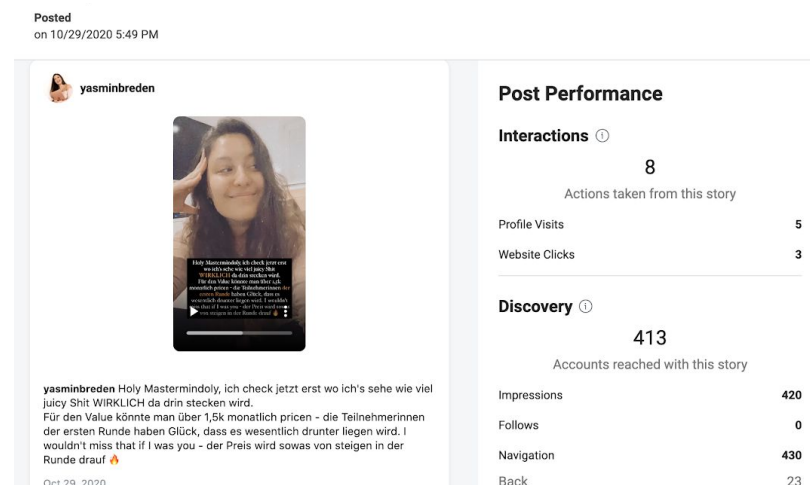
Posted
on 10/29/2020 5:49 PM

yasminbreden

Holy Mastermindoly, ich check jetzt erst wo ich's sehe wie viel juicy Shit WIRKLICH da drin stecken wird. Für den Value könnte man über 1,5k monatlich pricen - die Teilnehmerinnen der ersten Runde haben Glück, dass es wesentlich drunter liegen wird. I wouldn't miss that if I was you - der Preis wird sowas von steigen in der Runde drauf 🔥

yasminbreden Holy Mastermindoly, ich check jetzt erst wo ich's sehe wie viel juicy Shit WIRKLICH da drin stecken wird.
Für den Value könnte man über 1,5k monatlich pricen - die Teilnehmerinnen der ersten Runde haben Glück, dass es wesentlich drunter liegen wird. I wouldn't miss that if I was you - der Preis wird sowas von steigen in der Runde drauf 🔥

Oct 29, 2020

Post Performance

Interactions ⓘ

8
Actions taken from this story

Profile Visits 5
Website Clicks 3

Discovery ⓘ

413
Accounts reached with this story

Impressions 420
Follows 0
Navigation 430
Back 23